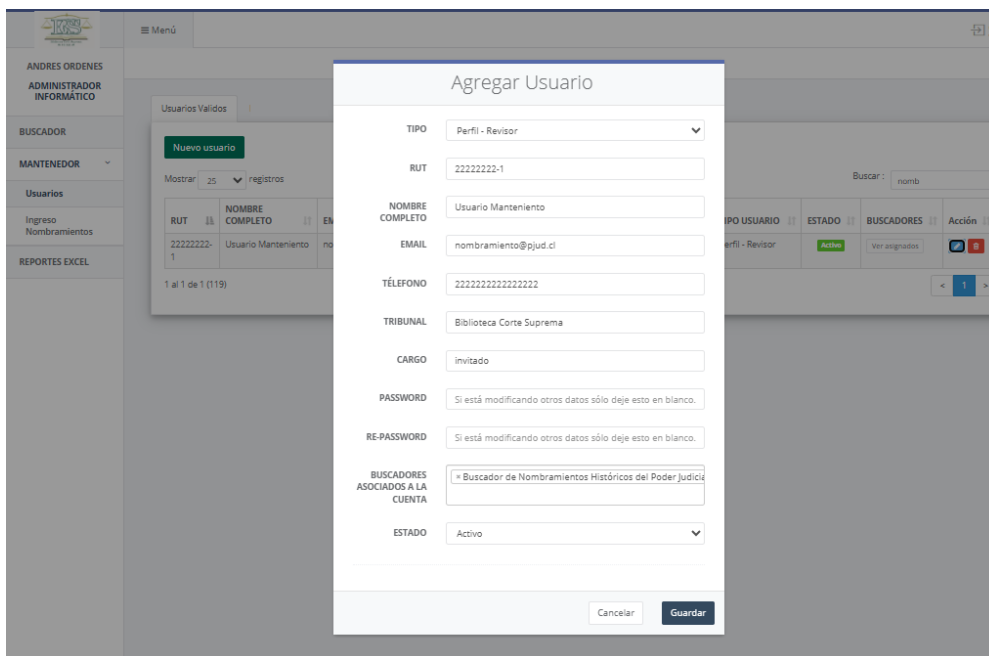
≡ Menú

ANDRES ORDENES
ADMINISTRADOR INFORMÁTICO

BUSCADOR
MANTENEDOR
Usuarios
Ingreso Nombramientos
REPORTES EXCEL

Usuarios Validos

Nuevo usuario

Mostrar 25 registros

Buscar: nomb

| RUT | NOMBRE COMPLETO | EM | IPO USUARIO | ESTADO | BUSCADORES | Acción |
|---|---|---|---|---|---|---|
| 22222222-1 | Usuario Manteniento | no | erfil - Revisor | Activo | Ver asignados | |

1 al 1 de 1 (119)

< 1 >

Agregar Usuario

TIPO Perfil - Revisor

RUT 22222222-1

NOMBRE COMPLETO Usuario Manteniento

EMAIL nombramiento@pjud.cl

TÉLEFONO 2222222222222222

TRIBUNAL Biblioteca Corte Suprema

CARGO invitado

PASSWORD Si está modificando otros datos sólo deje esto en blanco.

RE-PASSWORD Si está modificando otros datos sólo deje esto en blanco.

BUSCADORES ASOCIADOS A LA CUENTA × Buscador de Nombramientos Históricos del Poder Judicia

ESTADO Activo

Cancelar Guardar